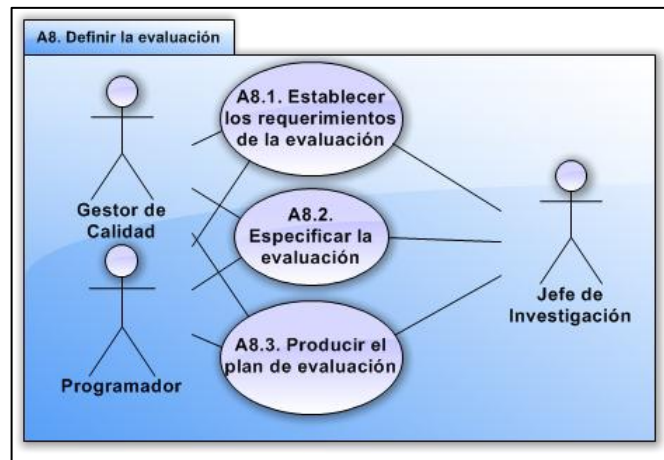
A8. Definir la evaluación

Gestor de Calidad

Programador

A8.1. Establecer los requerimientos de la evaluación

A8.2. Especificar la evaluación

A8.3. Producir el plan de evaluación

Jefe de Investigación